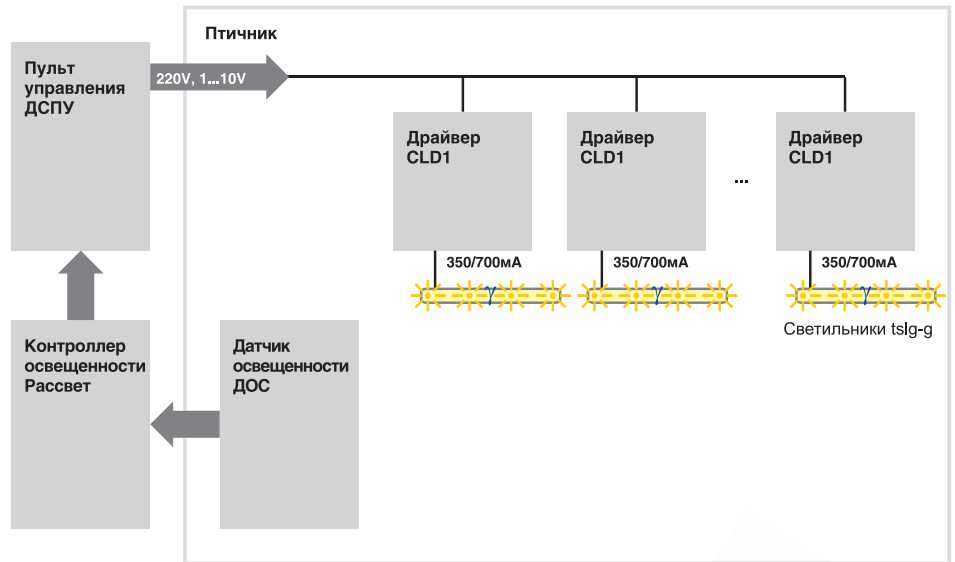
Птичник

Пульт управления ДСПУ

220V, 1...10V

Драйвер CLD1

Драйвер CLD1

...

Драйвер CLD1

350/700мА

350/700мА

350/700мА

Светильники tslg-g

Контроллер освещенности Рассвет

Датчик освещенности ДОС